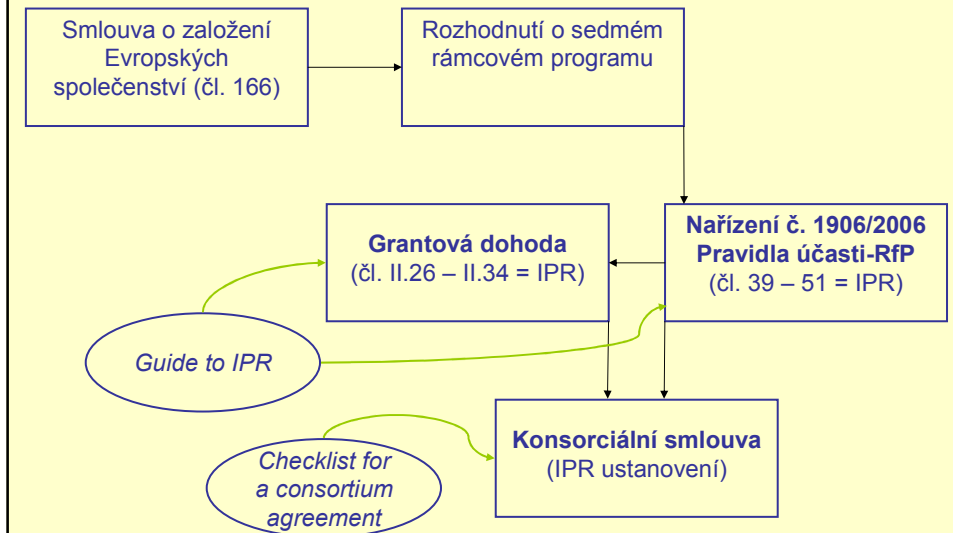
Smlouva o založení Evropských společenství (čl. 166)

Rozhodnutí o sedmém rámcovém programu

Grantová dohoda
(čl. II.26 – II.34 = IPR)

Nařízení č. 1906/2006
Pravidla účasti-RfP
(čl. 39 – 51 = IPR)

Guide to IPR

Konsorciální smlouva
(IPR ustanovení)

Checklist for a consortium agreement